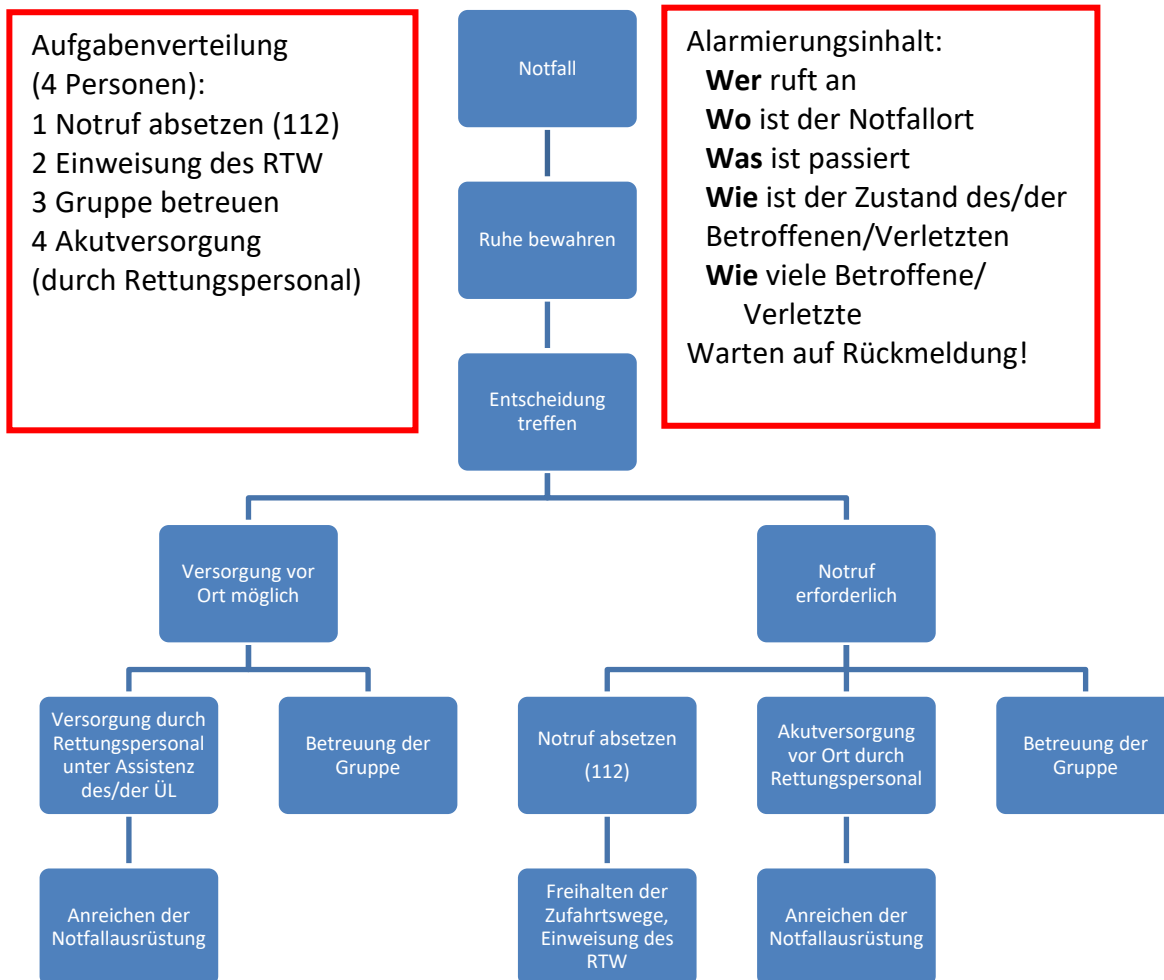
Aufgabenverteilung (4 Personen):
1 Notruf absetzen (112)
2 Einweisung des RTW
3 Gruppe betreuen
4 Akutversorgung (durch Rettungspersonal)

Notfall

Ruhe bewahren

Entscheidung treffen

Alarmierungsinhalt:
**Wer** ruft an
**Wo** ist der Notfallort
**Was** ist passiert
**Wie** ist der Zustand des/der Betroffenen/Verletzten
**Wie** viele Betroffene/ Verletzte
Warten auf Rückmeldung!

Versorgung vor Ort möglich

Notruf erforderlich

Versorgung durch Rettungspersonal unter Assistenz des/der ÜL

Betreuung der Gruppe

Notruf absetzen (112)

Akutversorgung vor Ort durch Rettungspersonal

Betreuung der Gruppe

Anreichen der Notfallausrüstung

Freihalten der Zufahrtswege, Einweisung des RTW

Anreichen der Notfallausrüstung